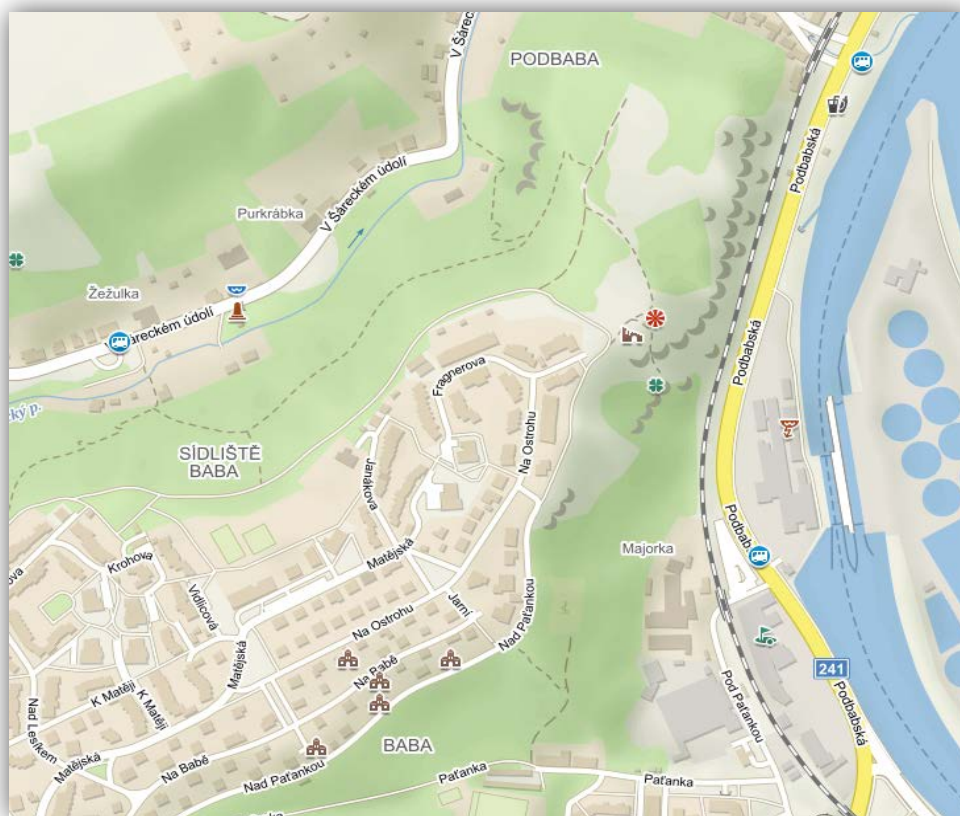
PODBABA
V Šárec
Podbabská
V Šáreckém údolí
Purkrábka
Žežulka
Šáreckém údolí
ký p.
Fragnerova
Na Ostrohu
Podbabská
SÍDLIŠTĚ BABA
Janákova
Majorka
Krohova
Matějská
Podbab
Vidlicová
Jarní
Nad Paťankou
Na Ostrohu
Matějská
Na Babě
K Matěji
K Matěji
Nad Lesíkem
Matějská
Pod Paťankou
241
Podbabská
BABA
Na Babě
Nad Paťankou
Paťanka
Paťanka